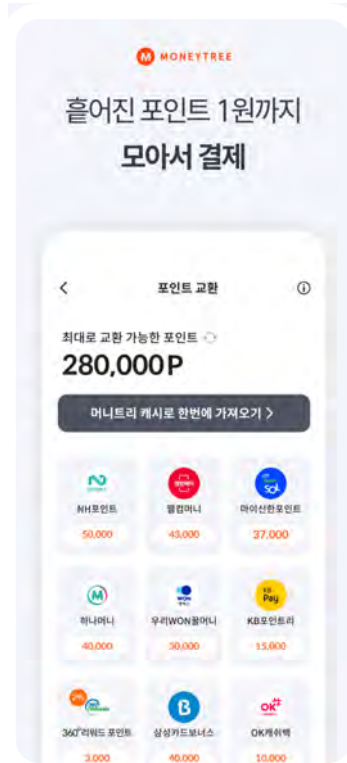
MONEYTREE

흩어진 포인트 1원까지
모아서 결제

<

포인트 교환

ⓘ

최대로 교환 가능한 포인트

280,000 P

머니트리 캐시로 한번에 가져오기 >

NH포인트
50,000

엘포인트
43,000

마이신한포인트
37,000

하나머니
40,000

우리WON꿀머니
30,000

KB포인트리
15,000

360°리워드 포인트
3,000

삼성카드보너스
40,000

OK캐쉬백
10,000